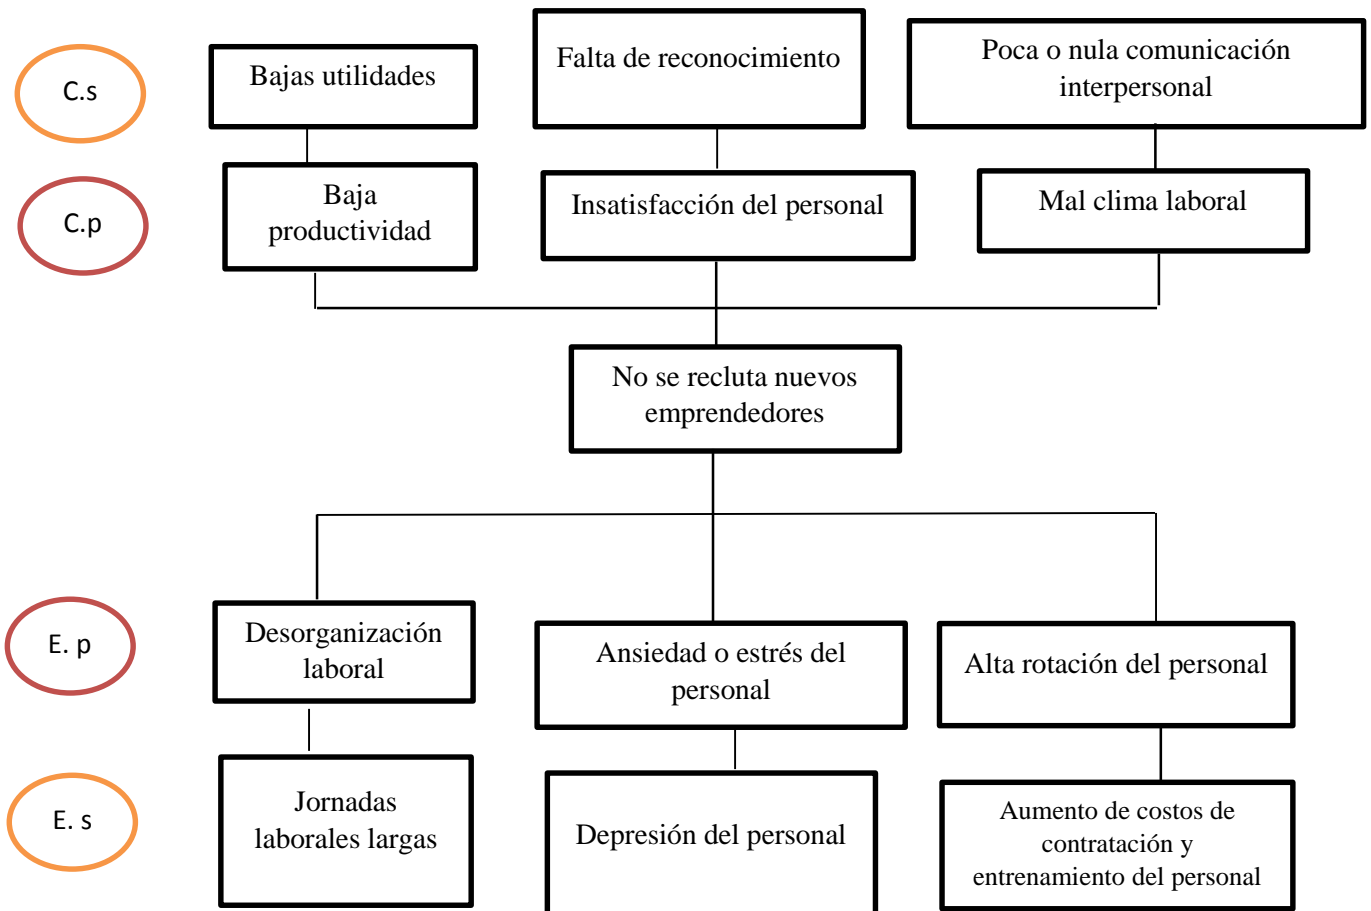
C.s

Bajas utilidades

Falta de reconocimiento

Poca o nula comunicación interpersonal

C.p

Baja productividad

Insatisfacción del personal

Mal clima laboral

No se recluta nuevos emprendedores

E. p

Desorganización laboral

Ansiedad o estrés del personal

Alta rotación del personal

E. s

Jornadas laborales largas

Depresión del personal

Aumento de costos de contratación y entrenamiento del personal